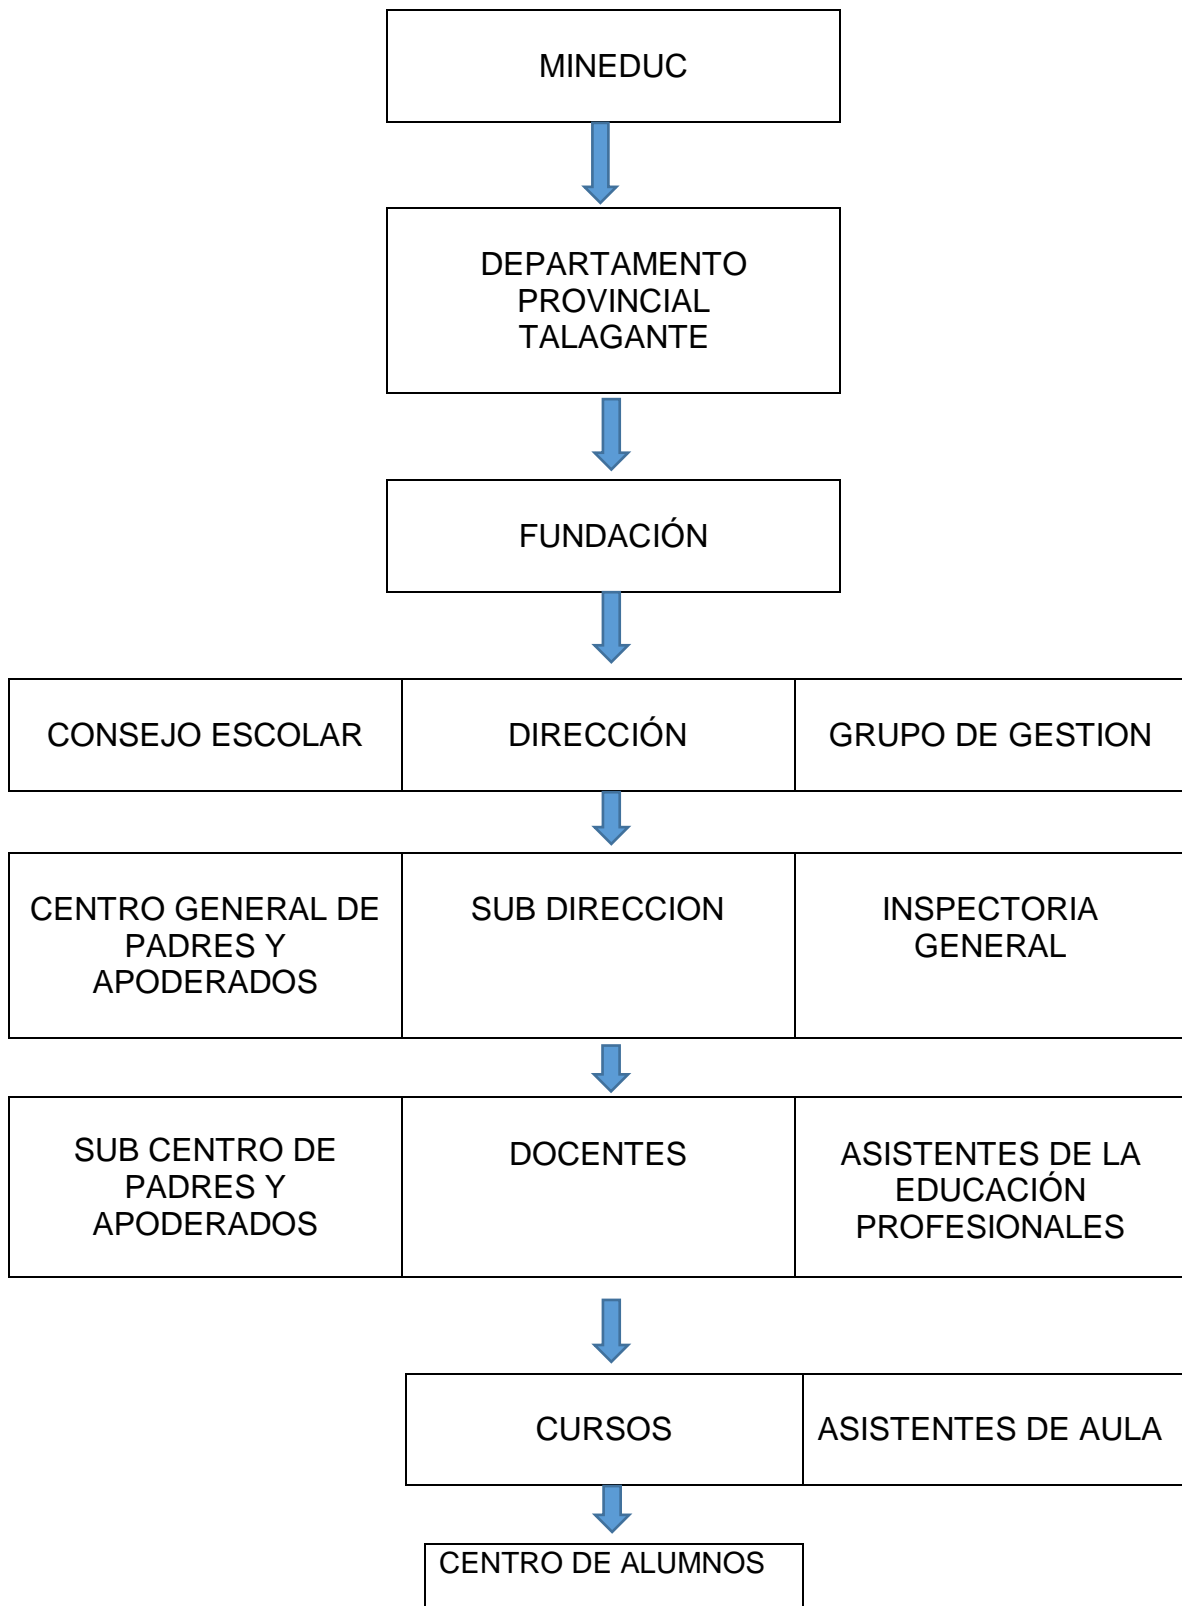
MINEDUC

DEPARTAMENTO PROVINCIAL TALAGANTE

FUNDACIÓN

CONSEJO ESCOLAR

DIRECCIÓN

GRUPO DE GESTION

CENTRO GENERAL DE PADRES Y APODERADOS

SUB DIRECCION

INSPECTORIA GENERAL

SUB CENTRO DE PADRES Y APODERADOS

DOCENTES

ASISTENTES DE LA EDUCACIÓN PROFESIONALES

CURSOS

ASISTENTES DE AULA

CENTRO DE ALUMNOS